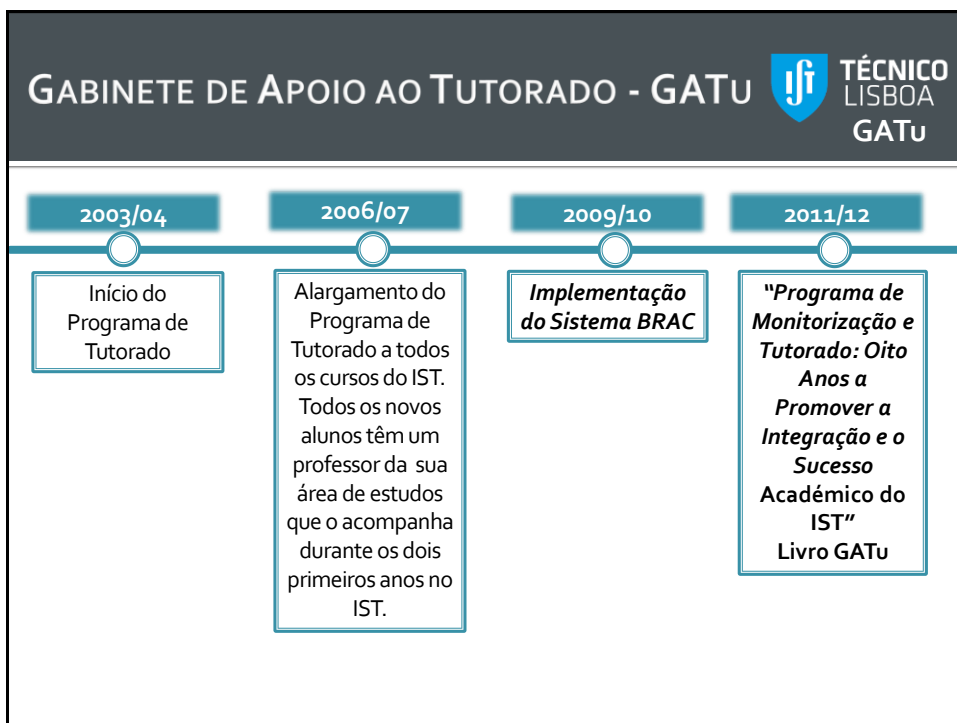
GABINETE DE APOIO AO TUTORADO - GATU

TÉCNICO LISBOA

GATU

2003/04

Início do Programa de Tutorado

2006/07

Alargamento do Programa de Tutorado a todos os cursos do IST. Todos os novos alunos têm um professor da sua área de estudos que o acompanha durante os dois primeiros anos no IST.

2009/10

Implementação do Sistema BRAC

2011/12

"Programa de Monitorização e Tutorado: Oito Anos a Promover a Integração e o Sucesso Académico do IST"

Livro GATU